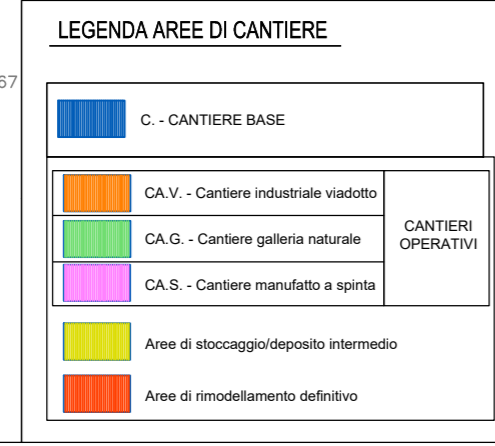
67

LEGENDA AREE DI CANTIERE

C. - CANTIERE BASE

CA.V. - Cantiere industriale viadotto

CA.G. - Cantiere galleria naturale

CA.S. - Cantiere manufatto a spinta

CANTIERI OPERATIVI

Aree di stoccaggio/deposito intermedio

Aree di rimodellamento definitivo